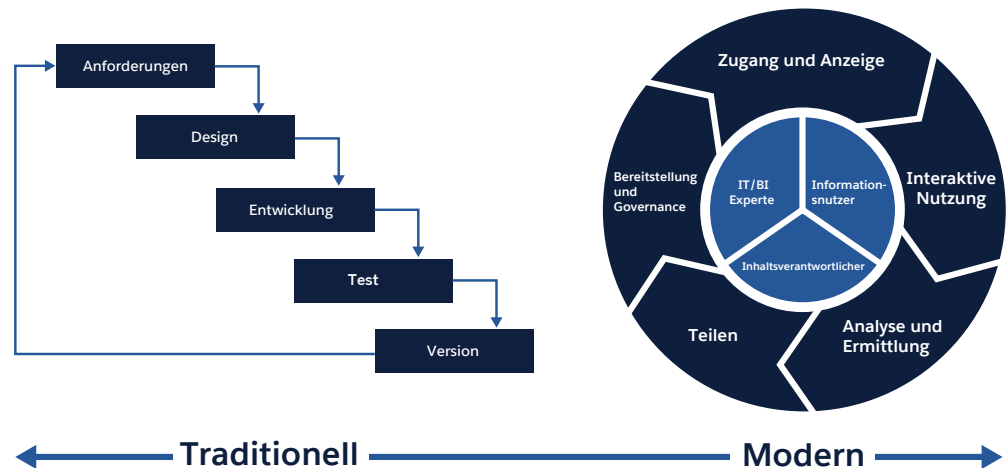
Anforderungen

Design

Entwicklung

Test

Version

Zugang und Anzeige

Interaktive Nutzung

Analyse und Ermittlung

Teilen

Bereitstellung und Governance

IT/BI Experte

Informationsnutzer

Inhaltsverantwortlicher

Traditionell

Modern